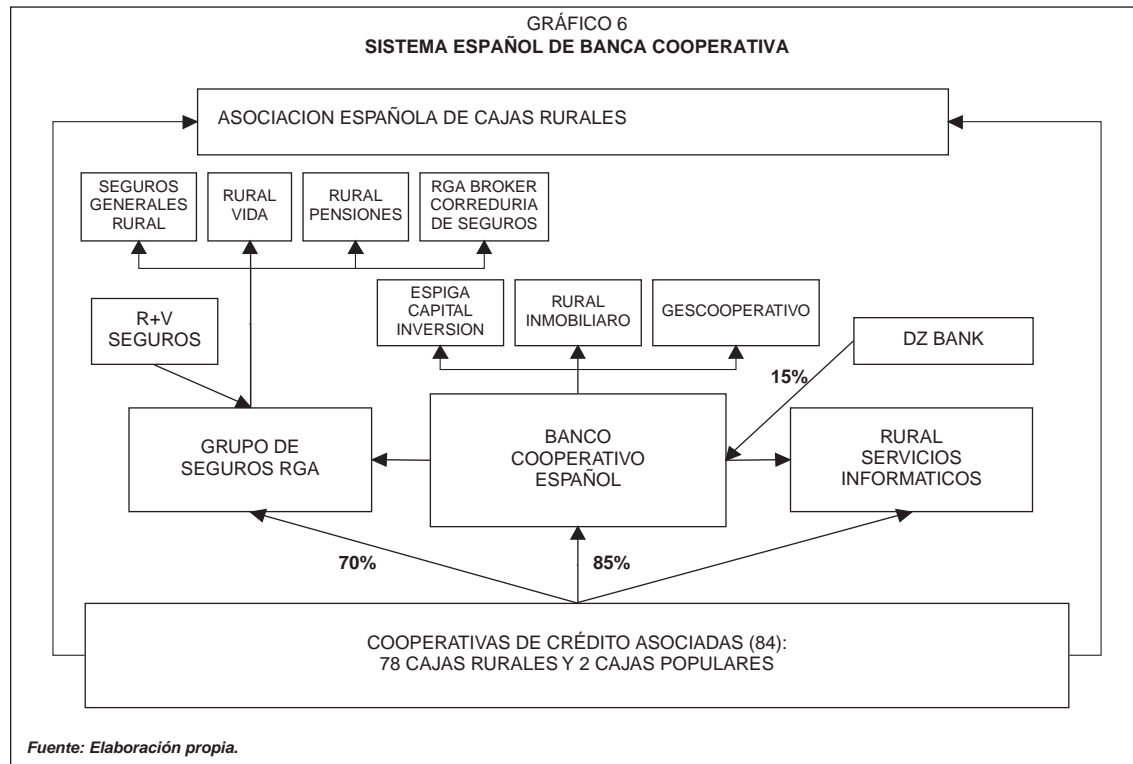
GRÁFICO 6
**SISTEMA ESPAÑOL DE BANCA COOPERATIVA**

ASOCIACION ESPAÑOLA DE CAJAS RURALES

SEGUROS GENERALES RURAL

RURAL VIDA

RURAL PENSIONES

RGA BROKER CORREDURIA DE SEGUROS

R+V SEGUROS

ESPIGA CAPITAL INVERSION

RURAL INMOBILIARIO

GESCOOPERATIVO

DZ BANK

15%

GRUPO DE SEGUROS RGA

BANCO COOPERATIVO ESPAÑOL

RURAL SERVICIOS INFORMATICOS

70%

85%

COOPERATIVAS DE CRÉDITO ASOCIADAS (84):
78 CAJAS RURALES Y 2 CAJAS POPULARES

*Fuente: Elaboración propia.*